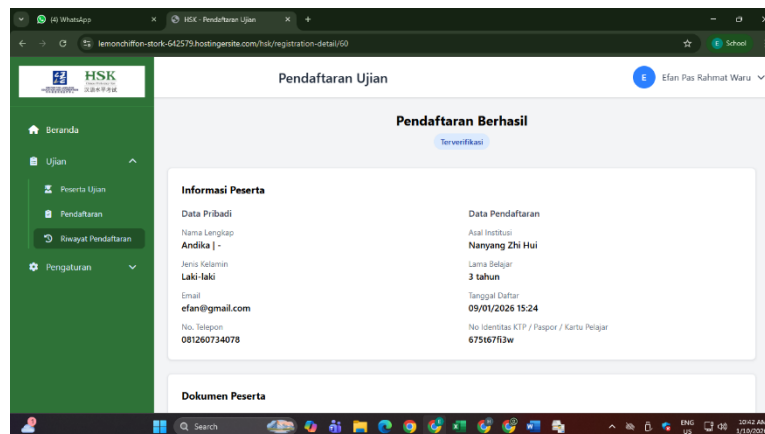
(4) WhatsApp
HSK - Pendaftaran Ujian
lemonchiffon-stork-642579.hostingersite.com/hsk/registration-detail/60
E School

HSK
汉语水平考试

Beranda
Ujian
Peserta Ujian
Pendaftaran
Riwayat Pendaftaran
Pengaturan

Pendaftaran Ujian
E Efan Pas Rahmat Waru

Pendaftaran Berhasil
Terverifikasi

Informasi Peserta

Data Pribadi
Nama Lengkap
Andika | -
Jenis Kelamin
Laki-laki
Email
efan@gmail.com
No. Telepon
081260734078

Data Pendaftaran
Asal Institusi
Nanyang Zhi Hui
Lama Belajar
3 tahun
Tanggal Daftar
09/01/2026 15:24
No Identitas KTP / Paspor / Kartu Pelajar
675t67fi3w

Dokumen Peserta

Search
ENG US
10:42 AM
1/10/2026